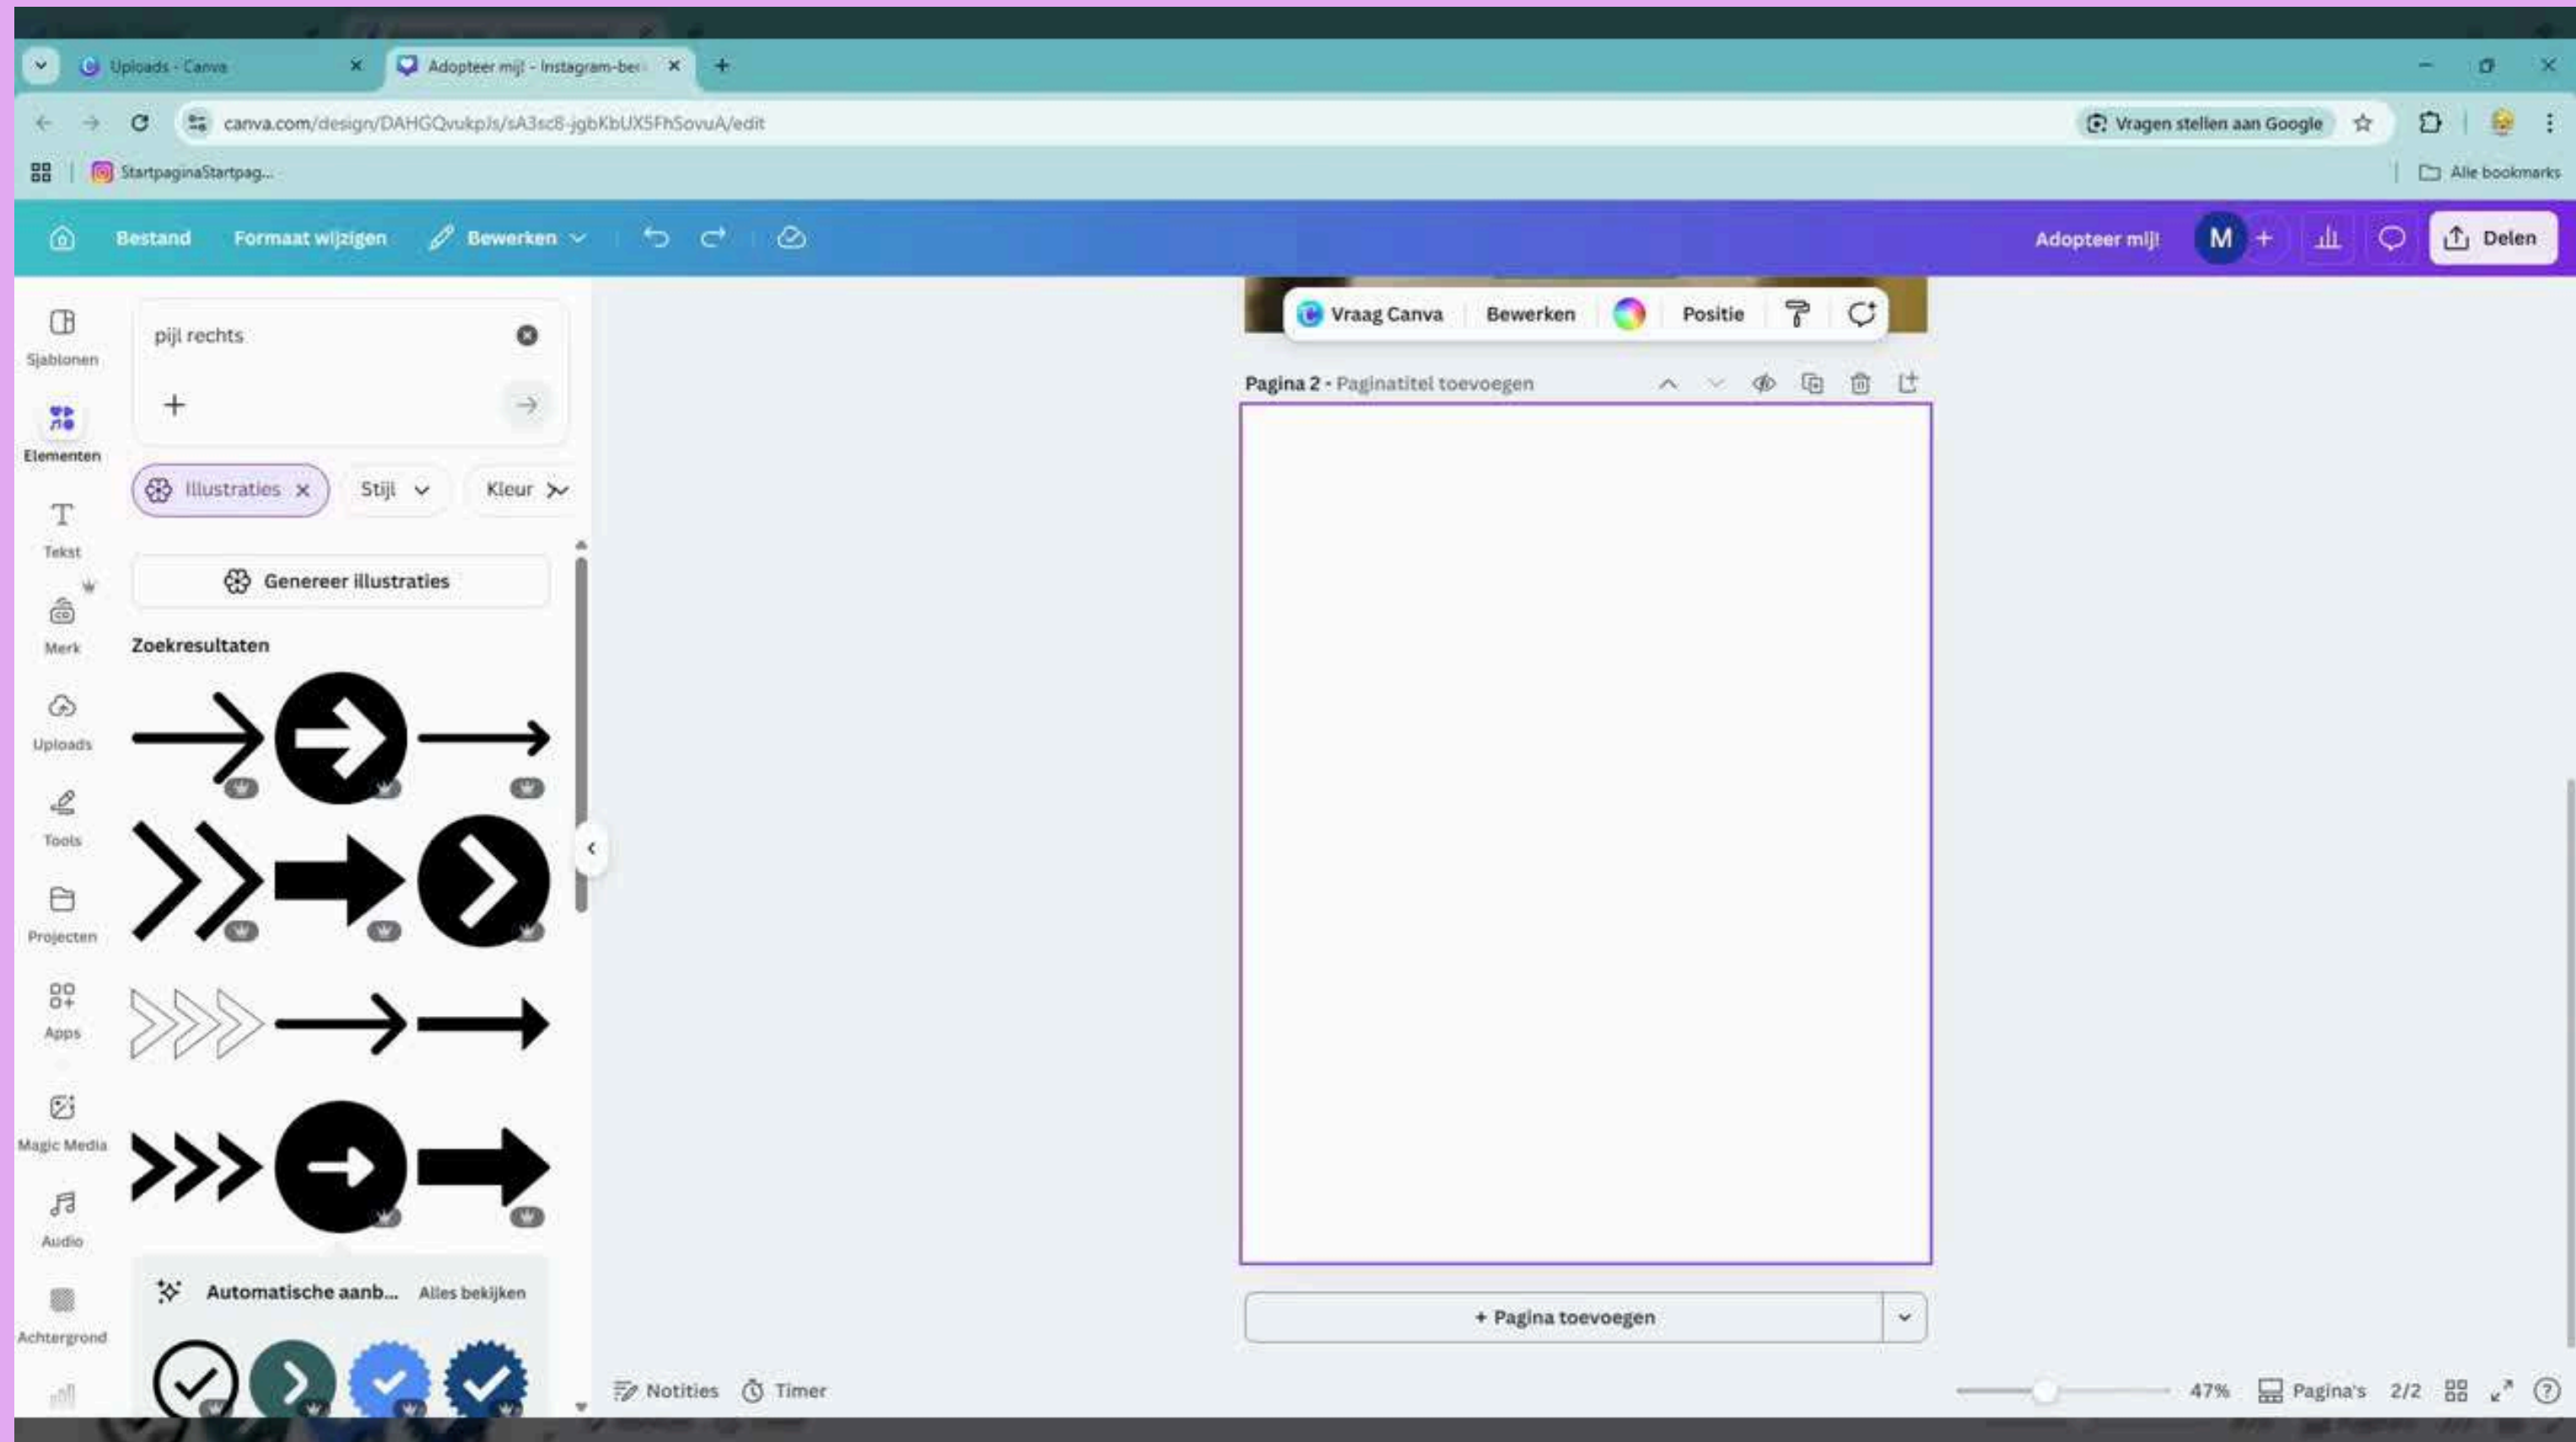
Uploads - Canva
Adopteer mij! - Instagram-ber
canva.com/design/DAHGQvukpJs/sA3sc8-jgbKbUX5FhSovuA/edit
Vragen stellen aan Google
StartpaginaStartpag...
Alle bookmarks

Bestand Formaat wijzigen Bewerken
Adopteer mij! M Delen

Sjablonen
Elementen
Tekst
Merk
Uploads
Tools
Projecten
Apps
Magic Media
Audio
Achtergrond

pijl rechts
Illustraties Stijl Kleur
Genereer illustraties
Zoekresultaten
Automatische aanb... Alles bekijken

Vraag Canva Bewerken Positie
Pagina 2 - Paginatitel toevoegen
+ Pagina toevoegen

Notities Timer
47% Pagina's 2/2